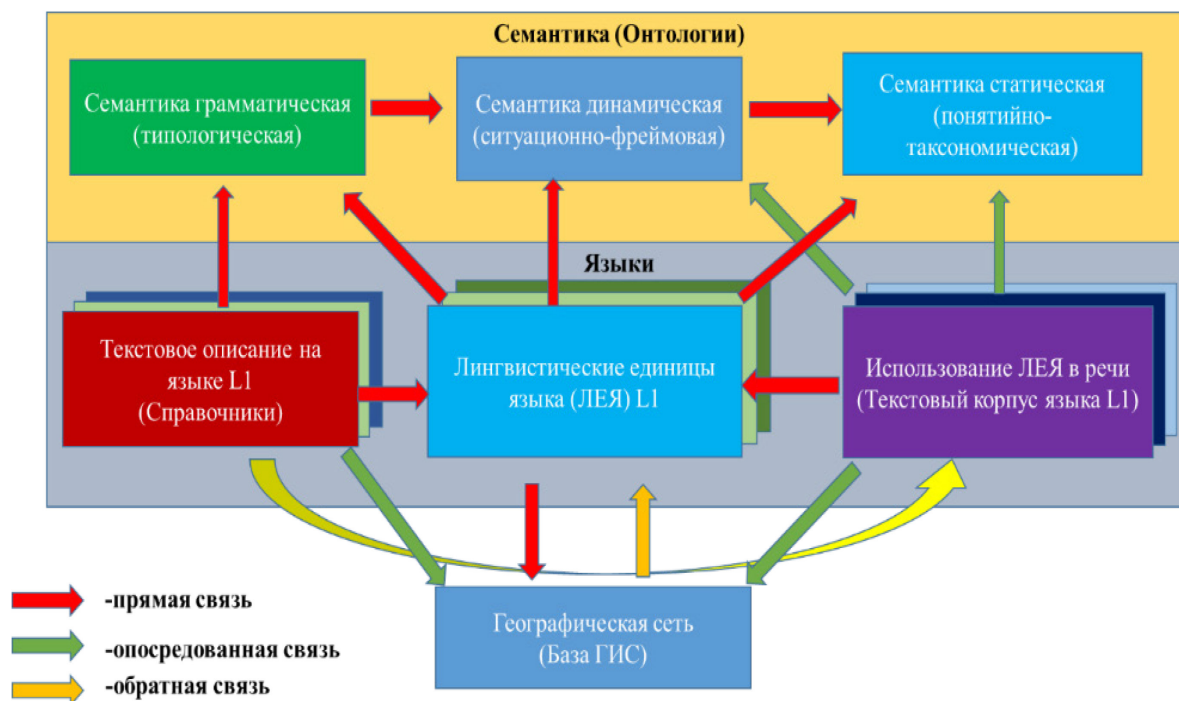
Семантика (Онтологии)

Семантика грамматическая (типологическая)

Семантика динамическая (ситуационно-фреймовая)

Семантика статическая (понятийно-таксономическая)

Языки

Текстовое описание на языке L1 (Справочники)

Лингвистические единицы языка (ЛЕЯ) L1

Использование ЛЕЯ в речи (Текстовый корпус языка L1)

Географическая сеть (База ГИС)

-прямая связь

-опосредованная связь

-обратная связь